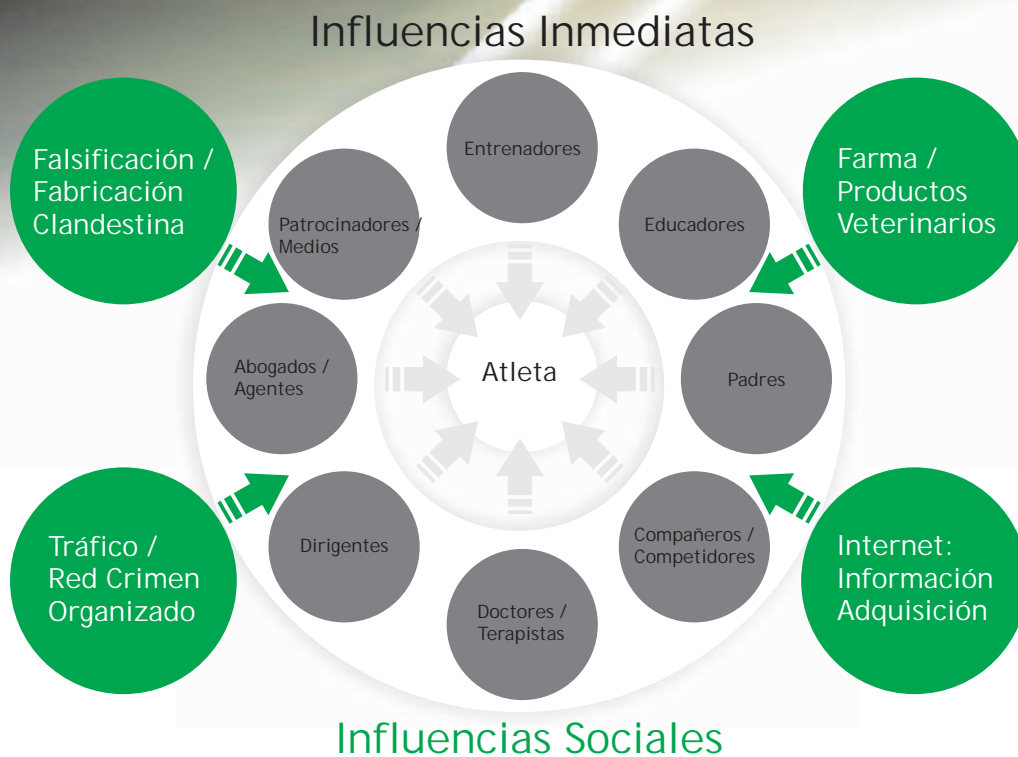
Influencias Inmediatas

Falsificación / Fabricación Clandestina

Entrenadores

Farma / Productos Veterinarios

Patrocinadores / Medios

Educadores

Abogados / Agentes

Atleta

Padres

Dirigentes

Compañeros / Competidores

Tráfico / Red Crimen Organizado

Doctores / Terapistas

Internet: Información Adquisición

Influencias Sociales